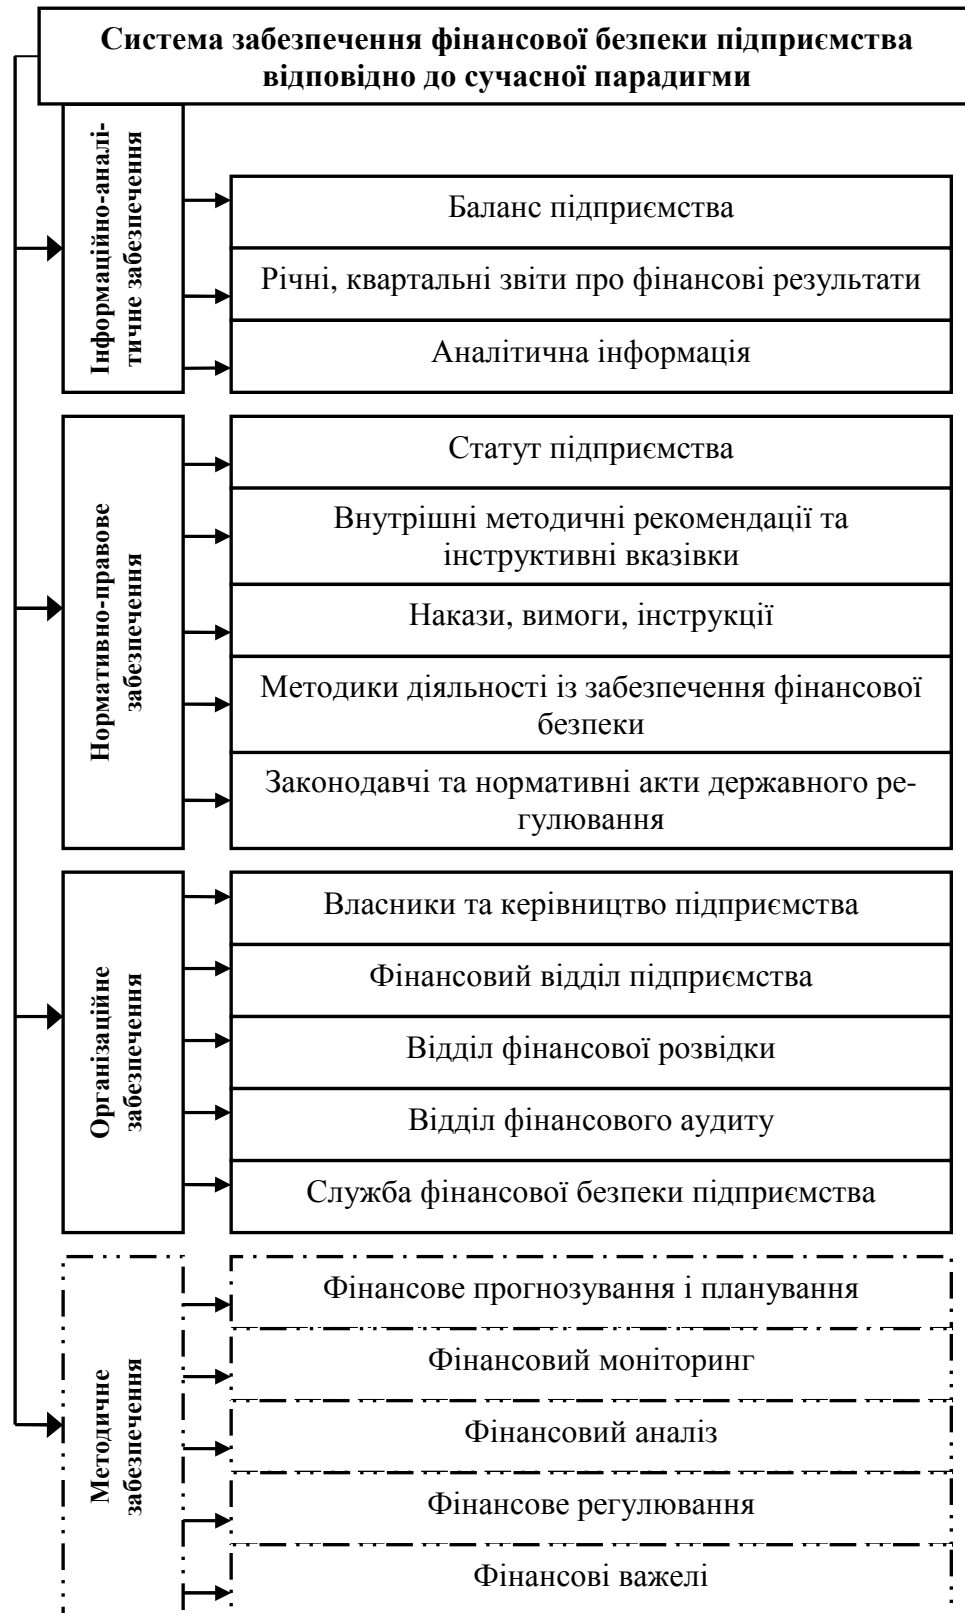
Система забезпечення фінансової безпеки підприємства відповідно до сучасної парадигми

Інформаційно-аналітичне забезпечення

Баланс підприємства

Річні, квартальні звіти про фінансові результати

Аналітична інформація

Нормативно-правове забезпечення

Статут підприємства

Внутрішні методичні рекомендації та інструктивні вказівки

Накази, вимоги, інструкції

Методики діяльності із забезпечення фінансової безпеки

Законодавчі та нормативні акти державного регулювання

Організаційне забезпечення

Власники та керівництво підприємства

Фінансовий відділ підприємства

Відділ фінансової розвідки

Відділ фінансового аудиту

Служба фінансової безпеки підприємства

Методичне забезпечення

Фінансове прогнозування і планування

Фінансовий моніторинг

Фінансовий аналіз

Фінансове регулювання

Фінансові важелі